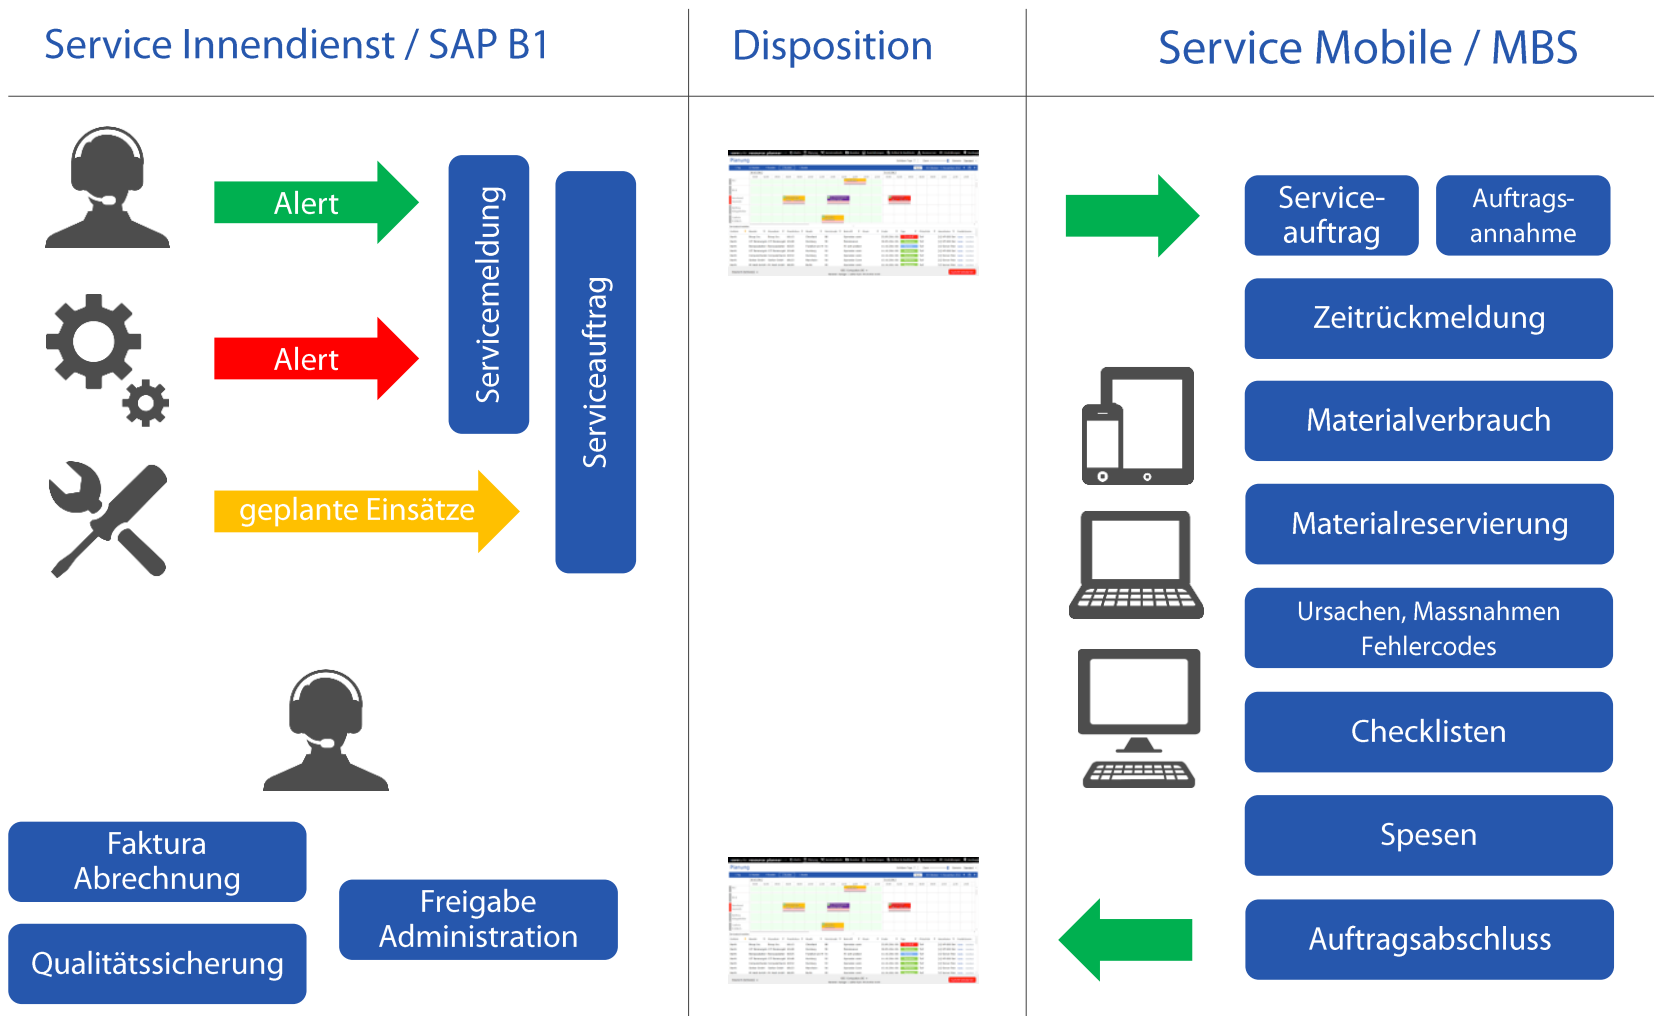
Service Innendienst / SAP B1

Disposition

Service Mobile / MBS

Alert

Alert

geplante Einsätze

Servicemeldung

Serviceauftrag

Service-auftrag

Auftrags-annahme

Zeitrückmeldung

Materialverbrauch

Materialreservierung

Ursachen, Massnahmen Fehlercodes

Checklisten

Spesen

Auftragsabschluss

Faktura Abrechnung

Qualitätssicherung

Freigabe Administration